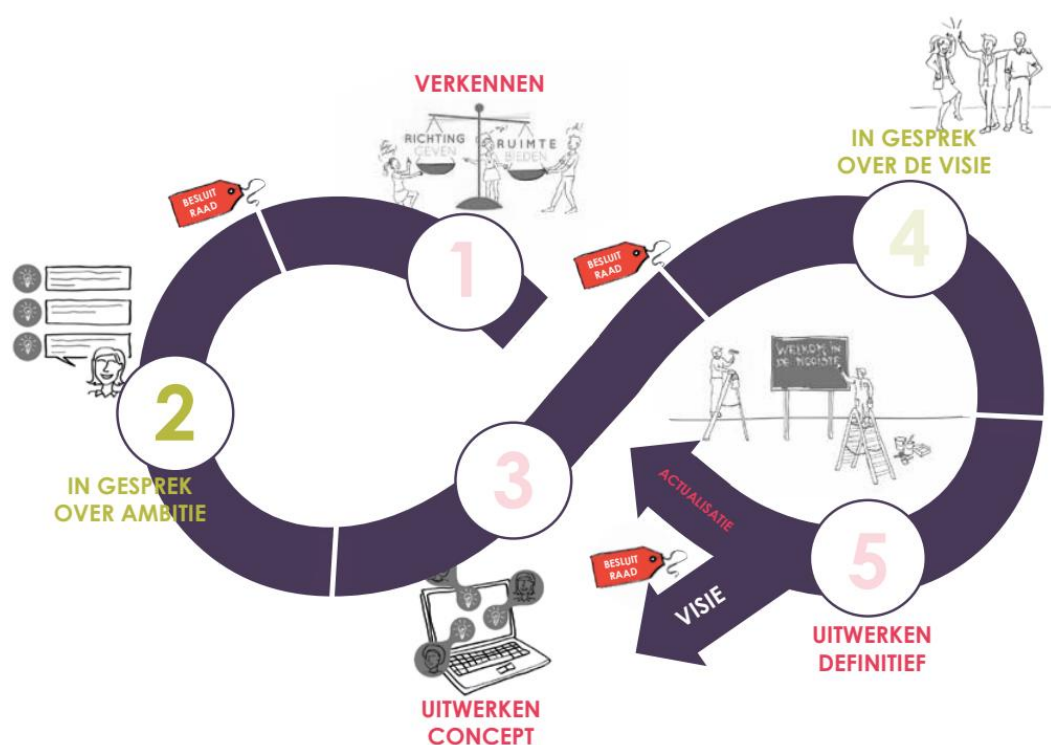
VERKENNEN

RICHTING GEVEN

RUIMTE BIEDEN

BESLUIT RAAD

1

IN GESPREK OVER DE VISIE

4

BESLUIT RAAD

2

IN GESPREK OVER AMBITIE

WELKOM IN DE TOEKOMST

3

ACTUALISATIE

5

BESLUIT RAAD

VISIE

UITWERKEN DEFINITIEF

UITWERKEN CONCEPT